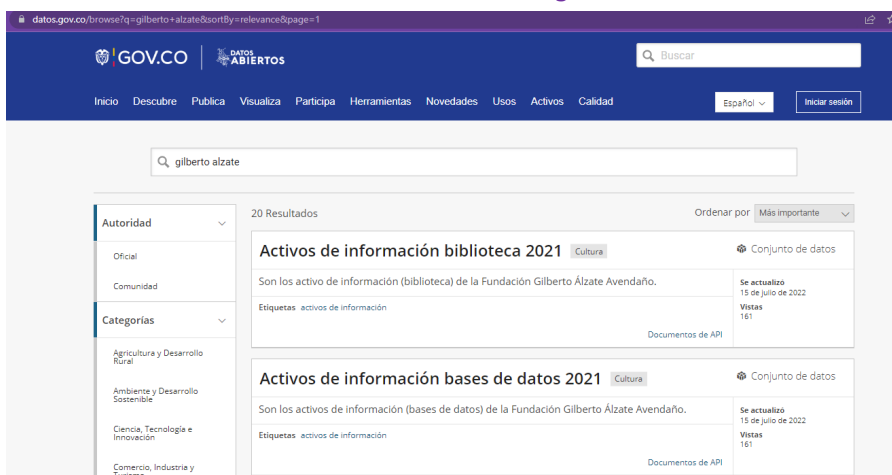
datos.gov.co/browse?q=gilberto+alzate&sortBy=relevance&page=1

GOV.CO | DATOS ABIERTOS

Buscar

Inicio Descubre Publica Visualiza Participa Herramientas Novedades Usos Activos Calidad

Español

Iniciar sesión

gilberto alzate

Autoridad

Oficial

Comunidad

Categorías

Agricultura y Desarrollo Rural

Ambiente y Desarrollo Sostenible

Ciencia, Tecnología e Innovación

Comercio, Industria y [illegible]

20 Resultados

Ordenar por Más importante

Activos de información biblioteca 2021 Cultura

Conjunto de datos

Son los activo de información (biblioteca) de la Fundación Gilberto Álzate Avendaño.

Etiquetas activos de información

Se actualizó 15 de julio de 2022

Vistas 161

Documentos de API

Activos de información bases de datos 2021 Cultura

Conjunto de datos

Son los activos de información (bases de datos) de la Fundación Gilberto Álzate Avendaño.

Etiquetas activos de información

Se actualizó 15 de julio de 2022

Vistas 161

Documentos de API